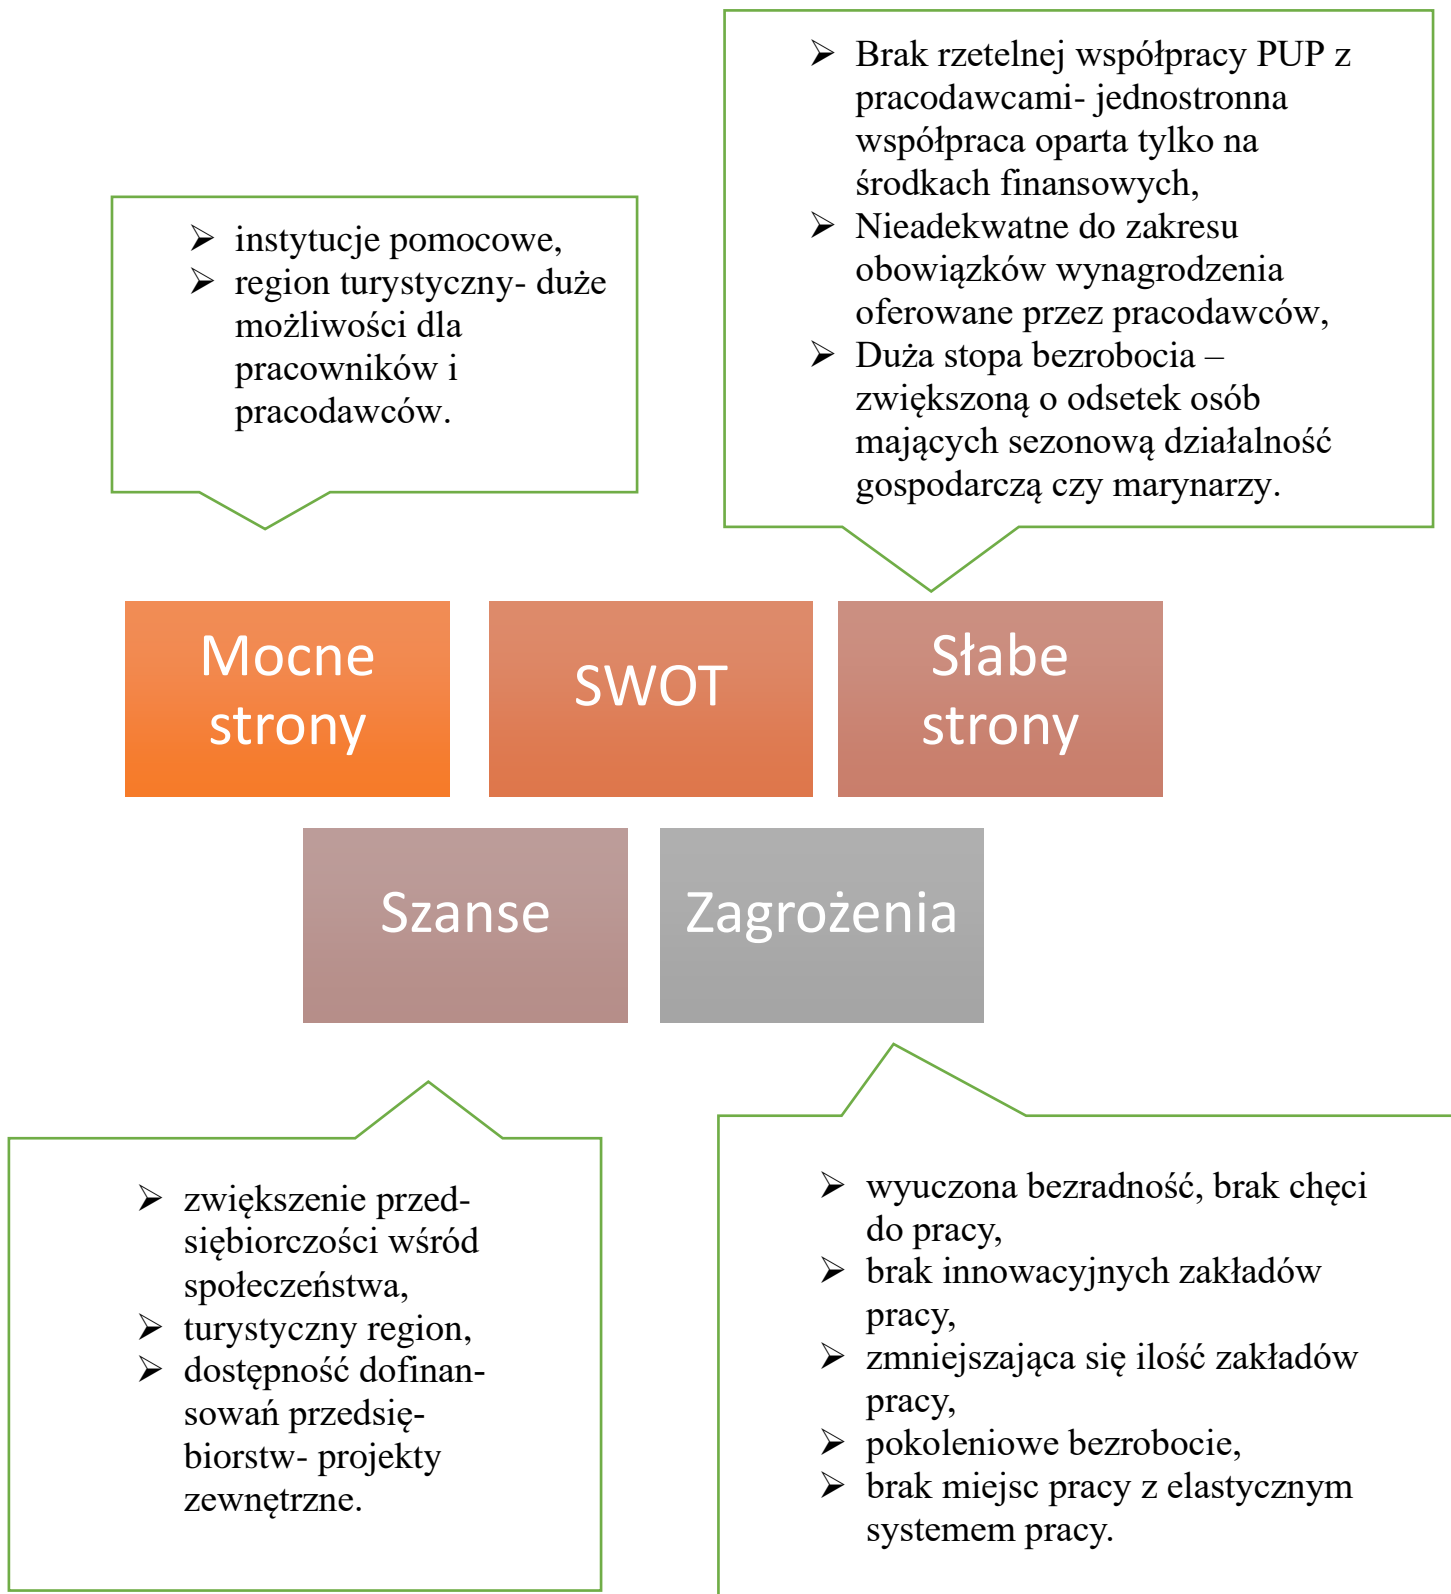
➢ Brak rzetelnej współpracy PUP z pracodawcami- jednostronna współpraca oparta tylko na środkach finansowych,
➢ Nieadekwatne do zakresu obowiązków wynagrodzenia oferowane przez pracodawców,
➢ Duża stopa bezrobocia – zwiększoną o odsetek osób mających sezonową działalność gospodarczą czy marynarzy.

➢ instytucje pomocowe,
➢ region turystyczny- duże możliwości dla pracowników i pracodawców.

Mocne strony

SWOT

Słabe strony

Szanse

Zagrożenia

➢ zwiększenie przedsiębiorczości wśród społeczeństwa,
➢ turystyczny region,
➢ dostępność dofinansowań przedsiębiorstw- projekty zewnętrzne.

➢ wyuczona bezradność, brak chęci do pracy,
➢ brak innowacyjnych zakładów pracy,
➢ zmniejszająca się ilość zakładów pracy,
➢ pokoleniowe bezrobocie,
➢ brak miejsc pracy z elastycznym systemem pracy.